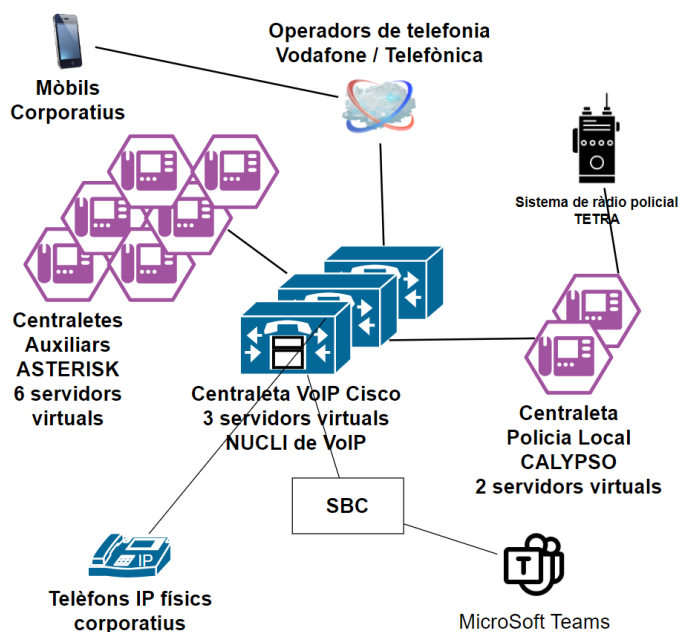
Operadors de telefonia
Vodafone / Telefònica

Mòbils
Corporatius

Sistema de ràdio policial
TETRA

Centraletes
Auxiliars
ASTERISK
6 servidors
virtuals

Centraleta VoIP Cisco
3 servidors virtuals
NUCLI de VoIP

Centraleta
Policia Local
CALYPSO
2 servidors virtuals

SBC

IP

Telèfons IP físics
corporatius

T

MicroSoft Teams